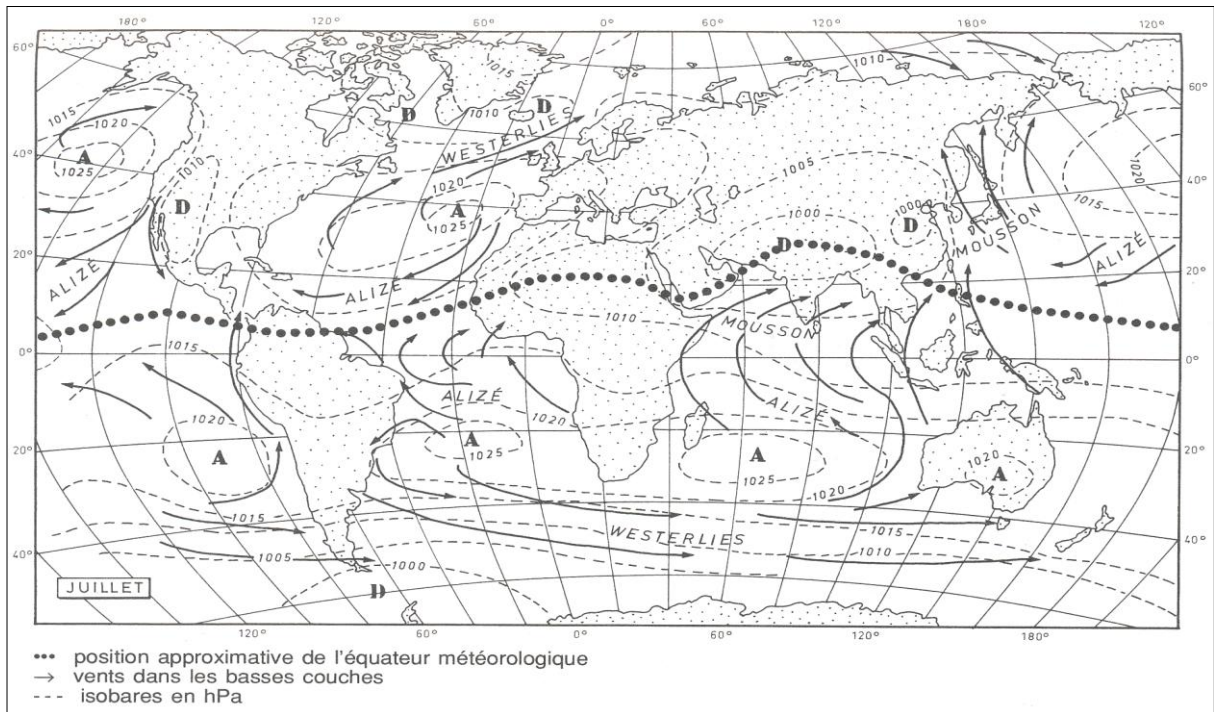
180° 120° 60° 0° 60° 120° 180° 120°

60° 40° 20° 0° 20° 40°

60° 40° 20° 0° 20° 40°

1015
1020
A
1025
1010
D
D
1015
1010
D
WESTERLIES
1010
1020
A
1025
1005
1000
D
1000
D
MOUSSON
1020
1015
ALIZÉ
ALIZÉ
ALIZÉ
1010
MOUSSON
1015
ALIZÉ
1020
1020
A
A
1025
ALIZÉ
A
1025
1020
A
1020
1015
WESTERLIES
1015
1005
1000
1010
D
JUILLET

120° 60° 0° 60° 120° 180°

••• position approximative de l'équateur météorologique
→ vents dans les basses couches
--- isobares en hPa